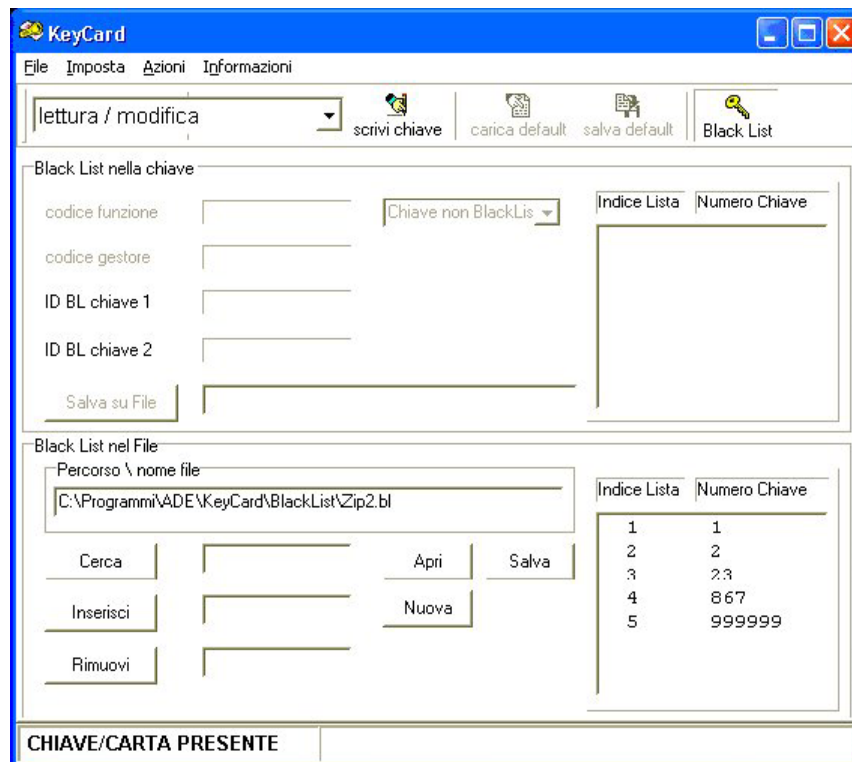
KeyCard

File Imposta Azioni Informazioni

lettura / modifica

scrivi chiave carica default salva default Black List

Black List nella chiave

codice funzione

Chiave non BlackLis

codice gestore

ID BL chiave 1

ID BL chiave 2

Salva su File

| Indice Lista | Numero Chiave |
|---|---|

Black List nel File

Percorso \ nome file

C:\Programmi\ADE\KeyCard\BlackList\Zip2.bl

Cerca

Apri

Salva

Inserisci

Nuova

Rimuovi

| Indice Lista | Numero Chiave |
|---|---|
| 1 | 1 |
| 2 | 2 |
| 3 | 23 |
| 4 | 867 |
| 5 | 999999 |

CHIAVE/CARTA PRESENTE